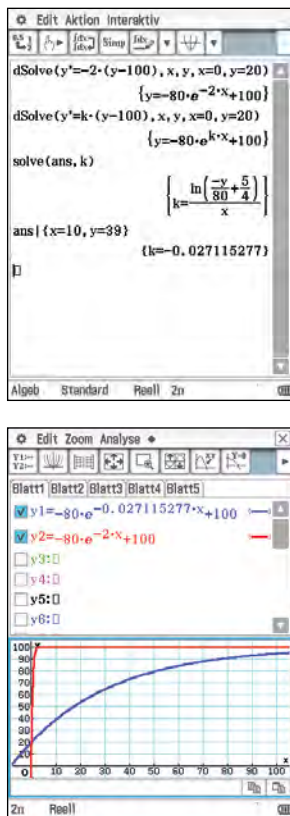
Edit Aktion Interaktiv

Simp

dSolve(y'=-2·(y-100), x, y, x=0, y=20)

$\{y=-80\cdot e^{-2\cdot x}+100\}$

dSolve(y'=k·(y-100), x, y, x=0, y=20)

$\{y=-80\cdot e^{k\cdot x}+100\}$

solve(ans, k)

$\left\{k=\frac{\ln\left(\frac{-y}{80}+\frac{5}{4}\right)}{x}\right\}$

ans|{x=10, y=39}

{k=-0.027115277}

Algeb Standard Reell 2π

Edit Zoom Analyse

Blatt1 Blatt2 Blatt3 Blatt4 Blatt5

y1=$-80\cdot e^{-0.027115277\cdot x}+100$

y2=$-80\cdot e^{-2\cdot x}+100$

y3:□

y4:□

y5:□

y6:□

100
90
80
70
60
50
40
30
20
10
0

10 20 30 40 50 60 70 80 90 100

x

2π Reell